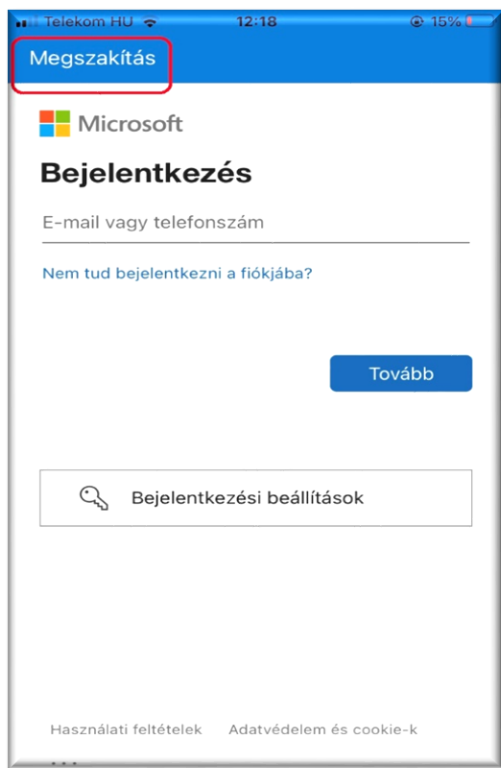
Telekom HU 12:18 15%

Megszakítás

Microsoft

Bejelentkezés

E-mail vagy telefonszám

Nem tud bejelentkezni a fiókjába?

Tovább

Bejelentkezési beállítások

Használati feltételek Adatvédelem és cookie-k

...